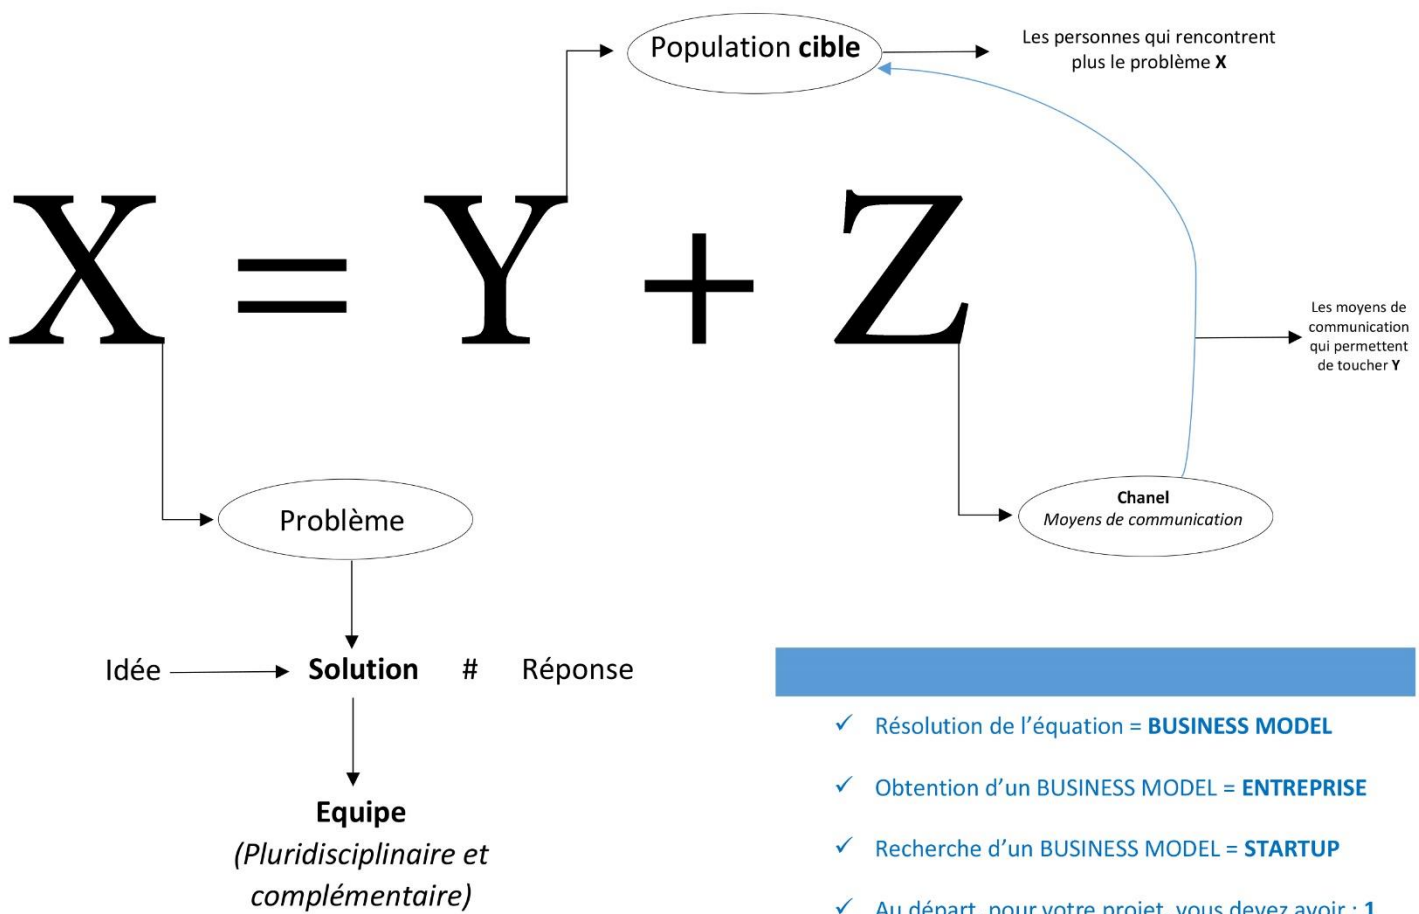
Population cible

Les personnes qui rencontrent plus le problème X

X = Y + Z

Les moyens de communication qui permettent de toucher Y

Chanel
Moyens de communication

Problème

Idée → Solution # Réponse

Equipe
(Pluridisciplinaire et complémentaire)

✓ Résolution de l'équation = BUSINESS MODEL

✓ Obtention d'un BUSINESS MODEL = ENTREPRISE

✓ Recherche d'un BUSINESS MODEL = STARTUP

✓ Au départ, pour votre projet, vous devez avoir : 1 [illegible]